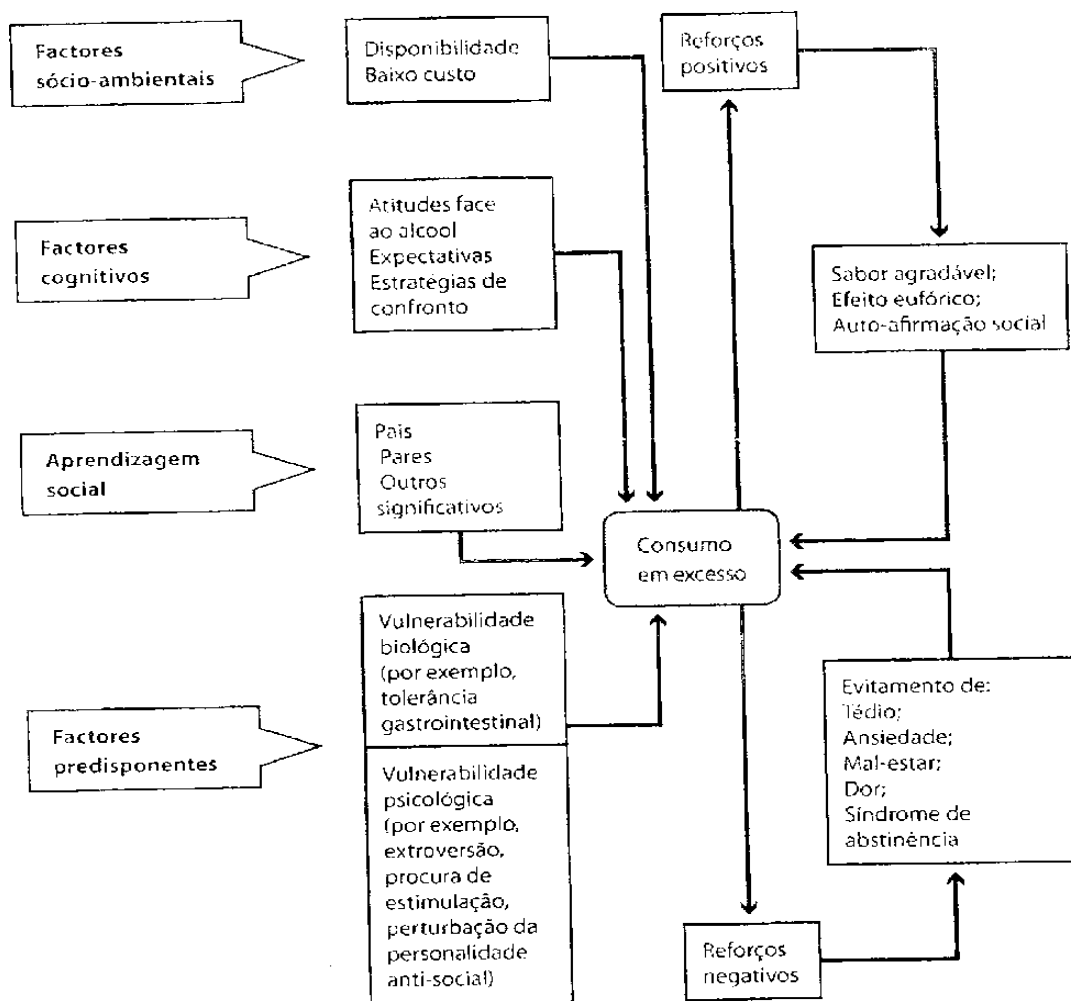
Factores sócio-ambientais

Disponibilidade
Baixo custo

Reforços positivos

Factores cognitivos

Atitudes face ao alcool
Expectativas
Estratégias de confronto

Sabor agradável;
Efeito eufórico;
Auto-afirmação social

Aprendizagem social

Pais
Pares
Outros significativos

Consumo em excesso

Vulnerabilidade biológica (por exemplo, tolerância gastrointestinal)

Factores predisponentes

Vulnerabilidade psicológica (por exemplo, extroversão, procura de estimulação, perturbação da personalidade anti-social)

Evitamento de:
Tédio;
Ansiedade;
Mal-estar;
Dor;
Síndrome de abstinência

Reforços negativos